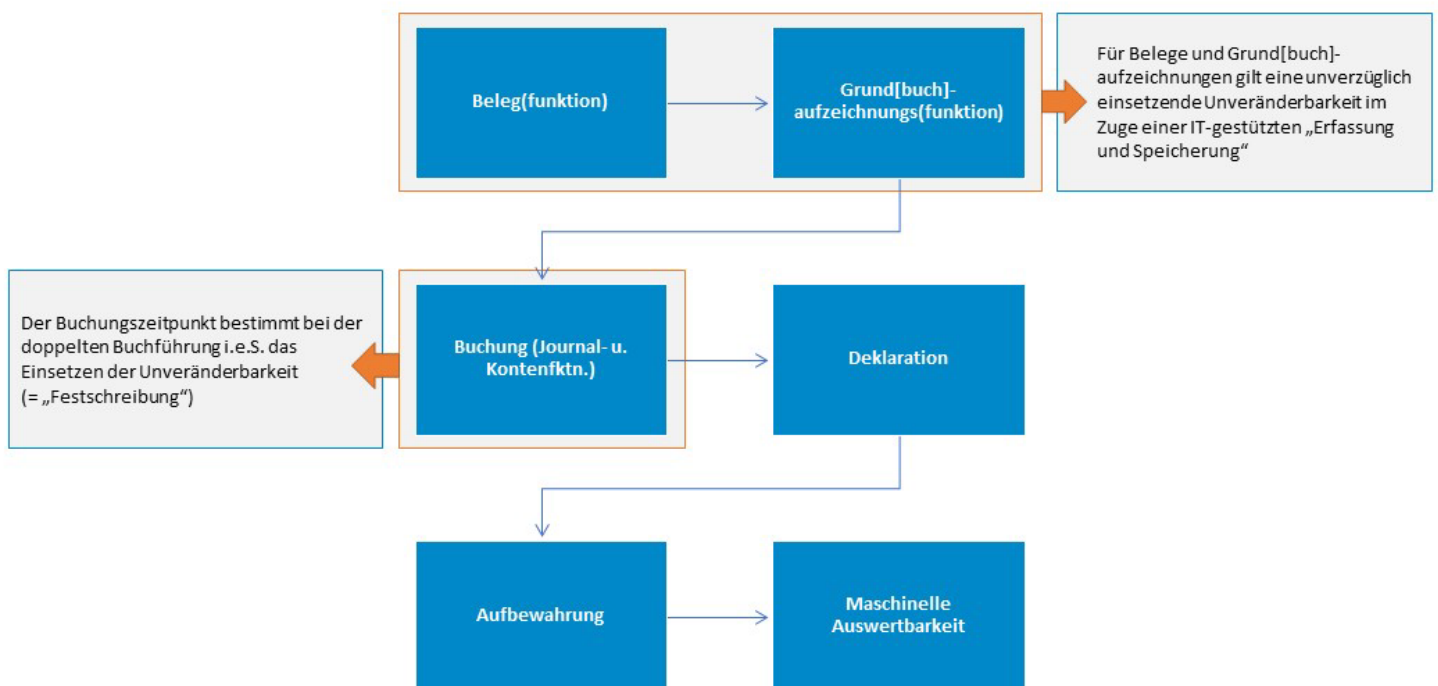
Beleg(funktion)

Grund[buch]-aufzeichnungs(funktion)

Für Belege und Grund[buch]-aufzeichnungen gilt eine unverzüglich einsetzende Unveränderbarkeit im Zuge einer IT-gestützten „Erfassung und Speicherung“

Der Buchungszeitpunkt bestimmt bei der doppelten Buchführung i.e.S. das Einsetzen der Unveränderbarkeit (= „Festschreibung“)

Buchung (Journal- u. Kontenfktn.)

Deklaration

Aufbewahrung

Maschinelle Auswertbarkeit